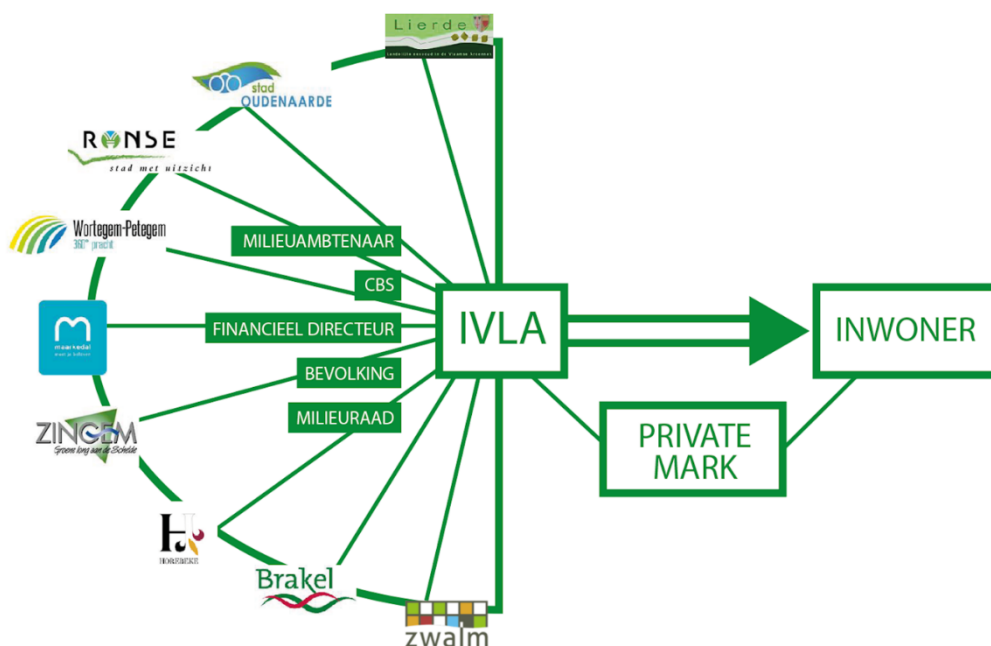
Lierde
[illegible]

stad
OUDENAARDE

RONSE
stad met uitzicht

Wortegem-Petegem
360° prachtig

maarkedal
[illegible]

ZINGEM
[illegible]

HOREBEKE

Brakel

zwalm

MILIEUAMBTENAAR
CBS
FINANCIEEL DIRECTEUR
BEVOLKING
MILIEURAAD

IVLA

INWONER

PRIVATE MARK